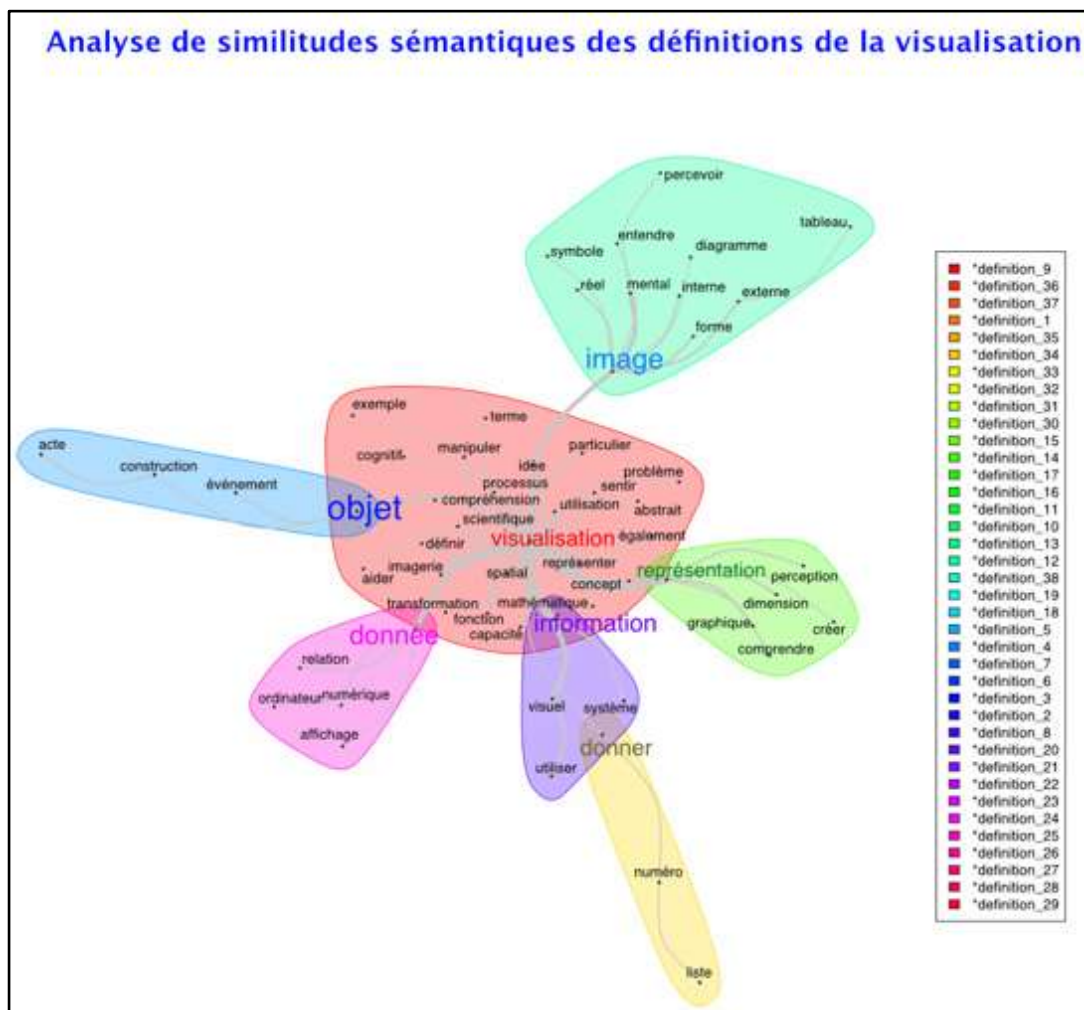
Analyse de similitudes sémantiques des définitions de la visualisation

percevoir
tableau
symbole
entendre
diagramme
réel
mental
interne
externe
forme
image

exemple
terme
cognitif
manipuler
particulier
idée
problème
processus
sentir
compréhension
utilisation
abstrait
scientifique
définir
visualisation
également
imagerie
représenter
aider
spatial
concept
transformation
mathématique
fonction
capacité

acte
construction
événement
objet

représentation
perception
dimension
graphique
créer
comprendre

donnée
relation
ordinateur
numérique
affichage

information
visuel
système
donner
utiliser

numéro
liste

*definition_9
*definition_36
*definition_37
*definition_1
*definition_35
*definition_34
*definition_33
*definition_32
*definition_31
*definition_30
*definition_15
*definition_14
*definition_17
*definition_16
*definition_11
*definition_10
*definition_13
*definition_12
*definition_38
*definition_19
*definition_18
*definition_5
*definition_4
*definition_7
*definition_6
*definition_3
*definition_2
*definition_8
*definition_20
*definition_21
*definition_22
*definition_23
*definition_24
*definition_25
*definition_26
*definition_27
*definition_28
*definition_29